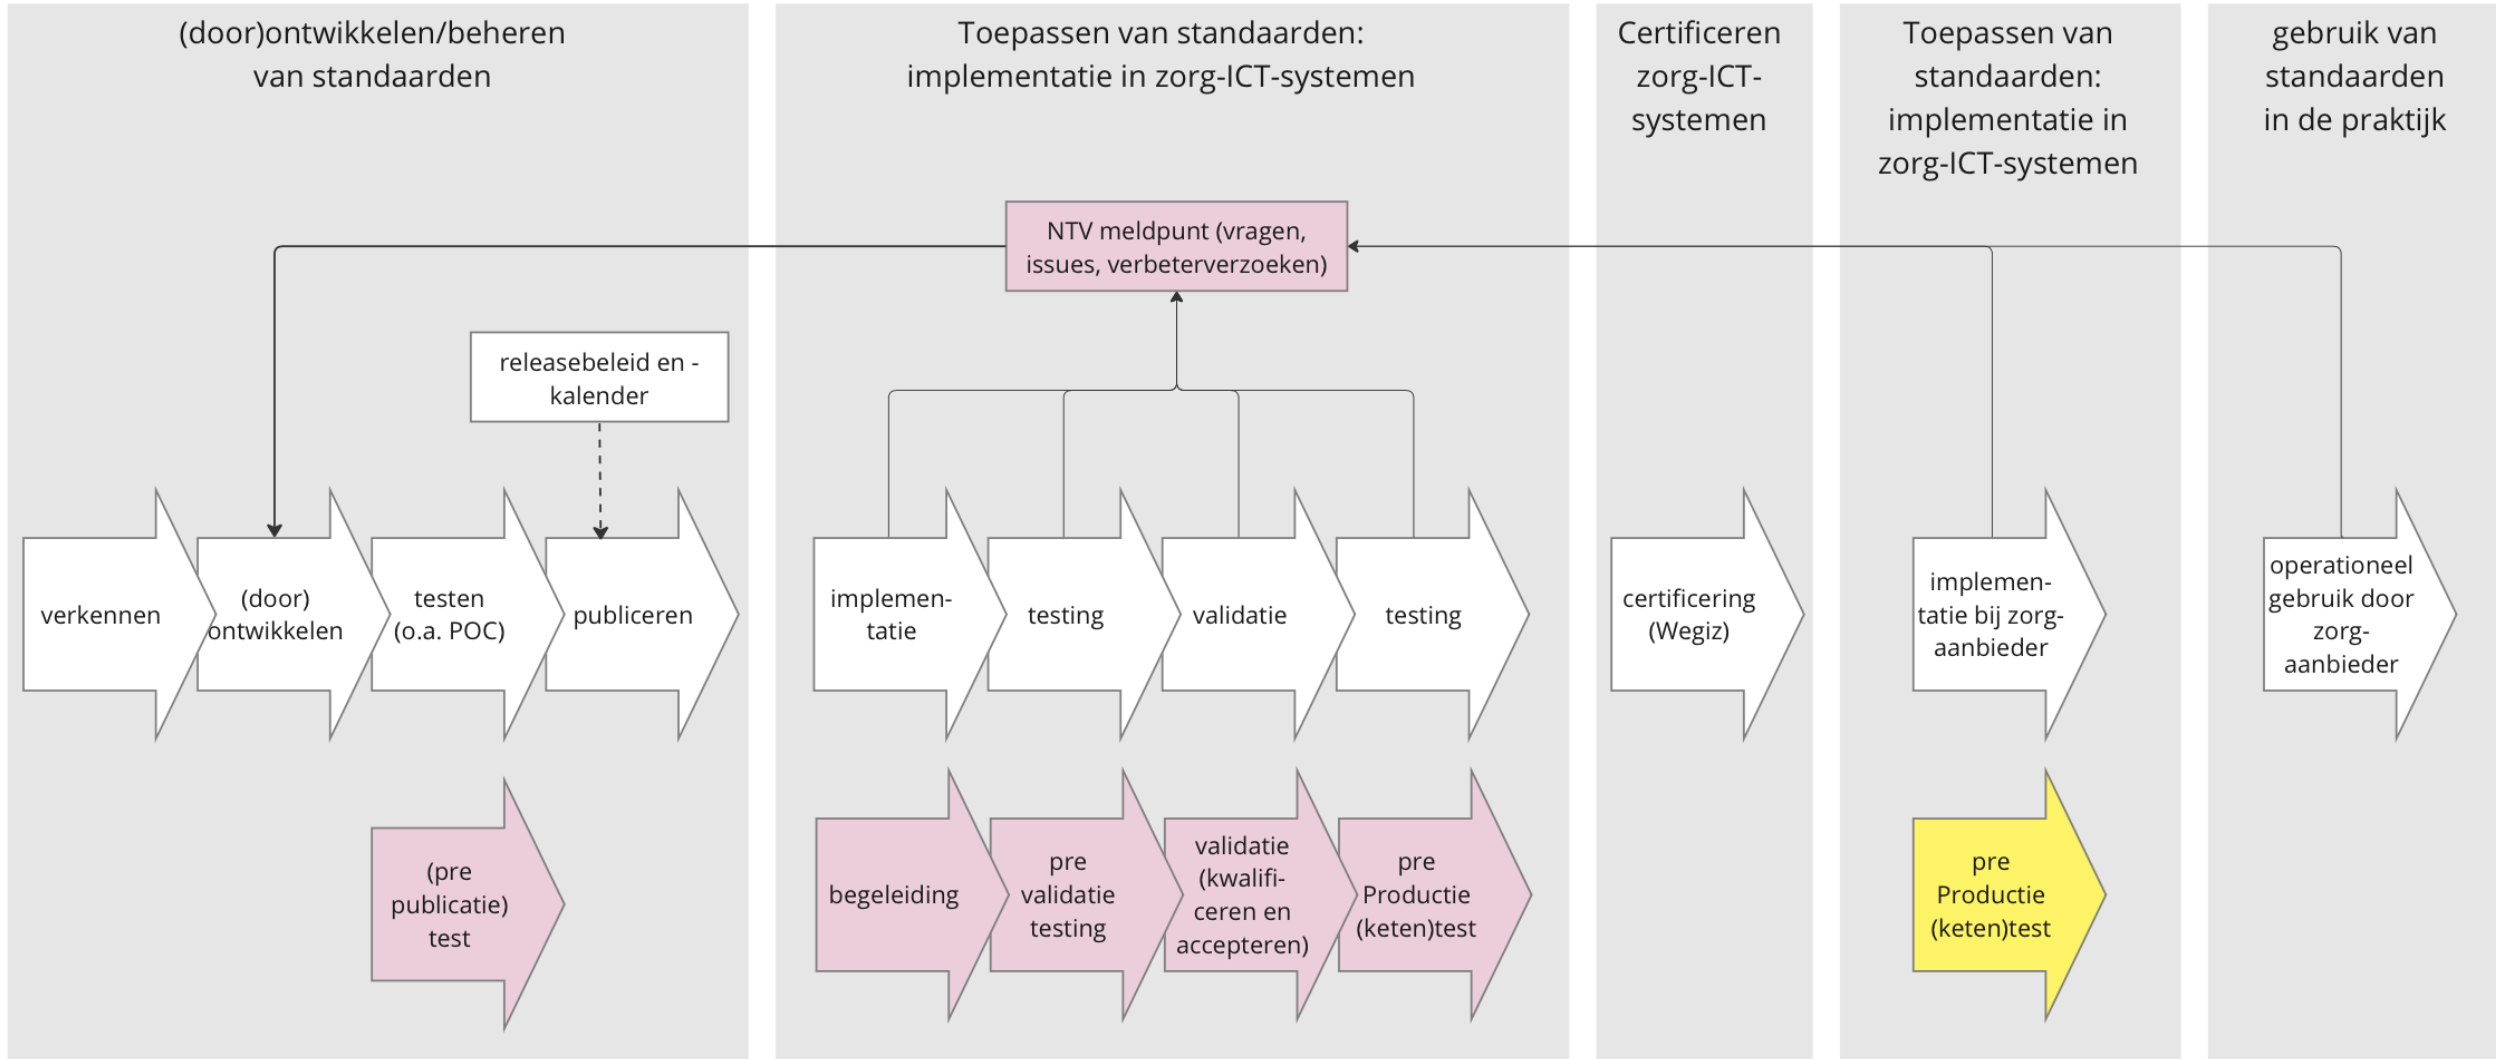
(door)ontwikkelen/beheren van standaarden

Toepassen van standaarden: implementatie in zorg-ICT-systemen

Certificeren zorg-ICT-systemen

Toepassen van standaarden: implementatie in zorg-ICT-systemen

gebruik van standaarden in de praktijk

NTV meldpunt (vragen, issues, verbeterverzoeken)

releasebeleid en -kalender

verkennen

(door) ontwikkelen

testen (o.a. POC)

publiceren

implementatie

testing

validatie

testing

certificering (Wegiz)

implementatie bij zorg-aanbieder

operationeel gebruik door zorg-aanbieder

(pre publicatie) test

begeleiding

pre validatie testing

validatie (kwalificeren en accepteren)

pre Productie (keten)test

pre Productie (keten)test